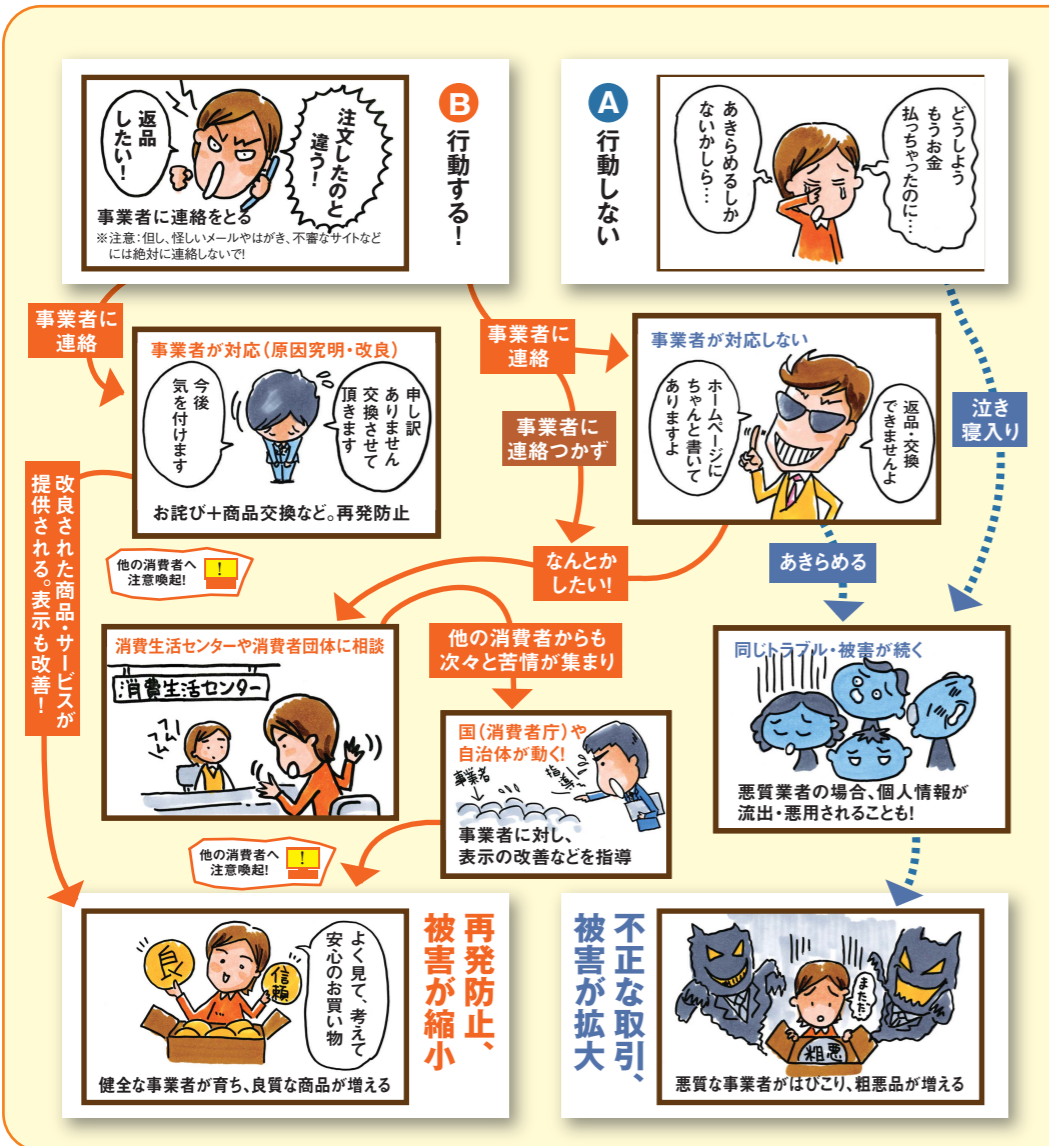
B 行動する!

返品したい!

注文したのと違う!

事業者に連絡をとる
※注意:但し、怪しいメールやはがき、不審なサイトなどには絶対に連絡しないで!

A 行動しない

どうしようもうお金払っちゃったのに…

あきらめるしかないかしら…

事業者に連絡

事業者が対応(原因究明・改良)

申し訳ありません交換させて頂きます

今後気を付けます

お詫び+商品交換など。再発防止

事業者に連絡

事業者に連絡つかず

事業者が対応しない

返品・交換できませんよ

ホームページにちゃんと書いてありますよ

泣き寝入り

あきらめる

改良された商品・サービスが提供される。表示も改善!

他の消費者へ注意喚起!

なんとかしたい!

消費生活センターや消費者団体に相談

消費生活センター

他の消費者からも次々と苦情が集まり

国(消費者庁)や自治体が動く!

事業者

指導

事業者に対し、表示の改善などを指導

同じトラブル・被害が続く

悪質業者の場合、個人情報が流出・悪用されることも!

他の消費者へ注意喚起!

良

信頼

よく見て、考えて安心のお買い物

健全な事業者が育ち、良質な商品が増える

再発防止、被害が縮小

不正な取引、被害が拡大

またた…

粗悪

悪質な事業者がはびこり、粗悪品が増える